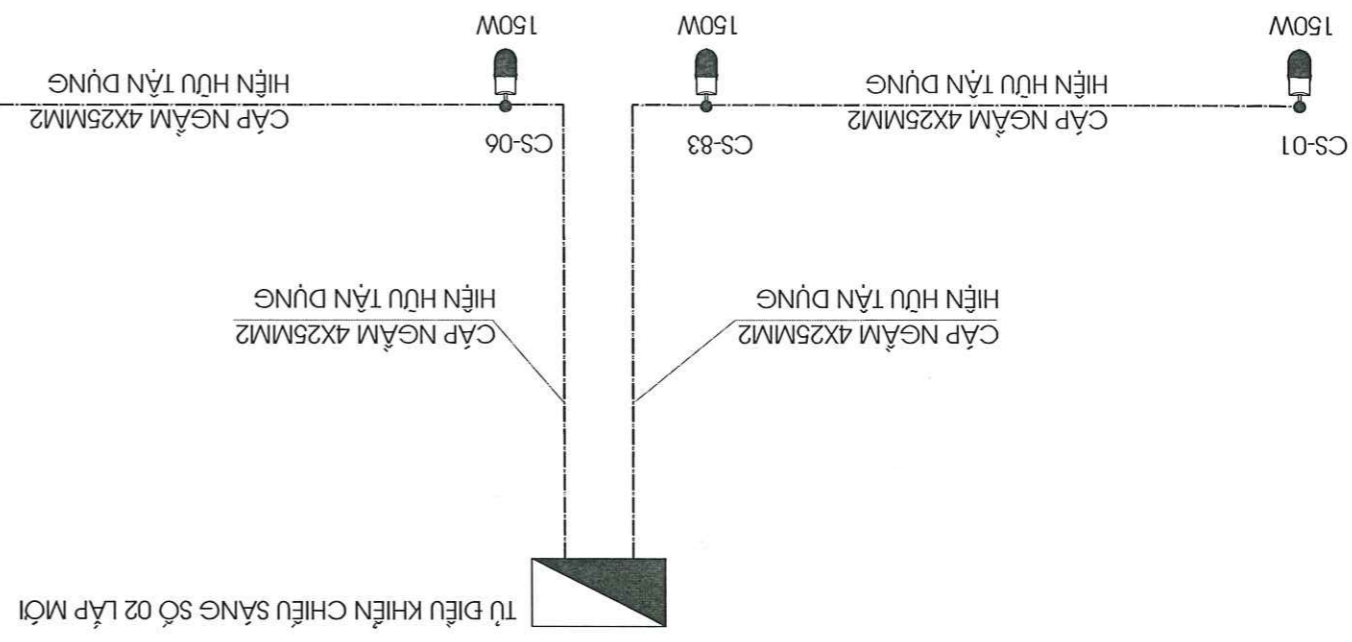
TỦ ĐIỀU KHIỂN CHIẾU SÁNG SỐ 02 LẮP MỚI

CÁP NGẦM 4X25MM2
HIỆN HỮU TẬN DỤNG

CÁP NGẦM 4X25MM2
HIỆN HỮU TẬN DỤNG

CS-01
CÁP NGẦM 4X25MM2
HIỆN HỮU TẬN DỤNG
150W

CS-83
150W

CS-06
150W
CÁP NGẦM 4X25MM2
HIỆN HỮU TẬN DỤNG